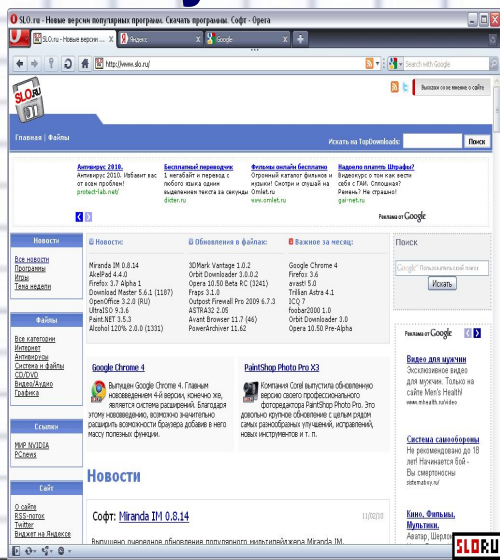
SLO.ru - Новые версии популярных программ. Скачать программы. Софт - Opera

SLO.ru - Новые версии ...
Яндекс
Google

http://www.slo.ru/

Search with Google

Выходим со временем о сайте

SLO.RU

Главная | Файлы

Искать на TopDownloads:
Men's Health
Поиск

Антивирус 2010.
Антивирус 2010. Избавит вас от всех проблем!
protect-lab.net/

Бесплатный переводчик
1 мегабайт и перевод с любого языка одним выделением текста за секунды
dicter.ru

Фильмы онлайн бесплатно
Огромный каталог фильмов и музыки! Смотри и слушай на Omlet.ru
www.omlet.ru

Надоело платить Штрафы?
Видеокурс о том как вести себя с ГАИ. Отличная Ремень? Не страшно!
gai-net.ru

Реклама от Google

Новости
Все новости
Программы
Игры
Тема недели

Файлы
Все категории
Интернет
Антивирусы
Система и файлы
CD/DVD
Видео/Аудио
Графика

Ссылки
МИР NVIDIA
PCnews

Сайт
О сайте
RSS-поток
Twitter
Виджет на Яндексе

Новости:
Miranda IM 0.8.14
AkelPad 4.4.0
Firefox 3.7 Alpha 1
Download Master 5.6.1 (1187)
OpenOffice 3.2.0 (RU)
UltraISO 9.3.6
Paint.NET 3.5.3
Alcohol 120% 2.0.0 (1331)

Обновления в файлах:
3DMark Vantage 1.0.2
Orbit Downloader 3.0.0.2
Opera 10.50 Beta RC (3241)
Fraps 3.1.0
Outpost Firewall Pro 2009 6.7.3
ASTRA32 2.05
Avant Browser 11.7 (46)
PowerArchiver 11.62

Важное за месяц:
Google Chrome 4
Firefox 3.6
avast! 5.0
Trillian Astra 4.1
ICQ 7
foobar2000 1.0
Orbit Downloader 3.0
Opera 10.50 Pre-Alpha

Поиск
Пользовательский поиск
Искать

Google Chrome 4
Выпущен Google Chrome 4. Главным нововведением 4-й версии, конечно же, является система расширений. Благодаря этому нововведению, возможно значительно расширить возможности браузера добавив в него массу полезных функции.

PaintShop Photo Pro X3
Компания Corel выпустила обновленную версию своего профессионального фоторедактора PaintShop Photo Pro. Это довольно крупное обновление с целым рядом самых разнообразных улучшений, исправлений, новых инструментов и т. п.

Реклама от Google

Видео для мужчин
Эксклюзивное видео для мужчин. Только на сайте Men's Health
www.mhealth.ru/video

Система самообороны
Не рекомендовано до 18 лет! Начинается бой - Вы смертоносны
sistemaboy.ru

Кино. Фильмы. Мультики.
Аватар, Шерлок

Новости

Софт: Miranda IM 0.8.14
11/02/10

SLO.RU